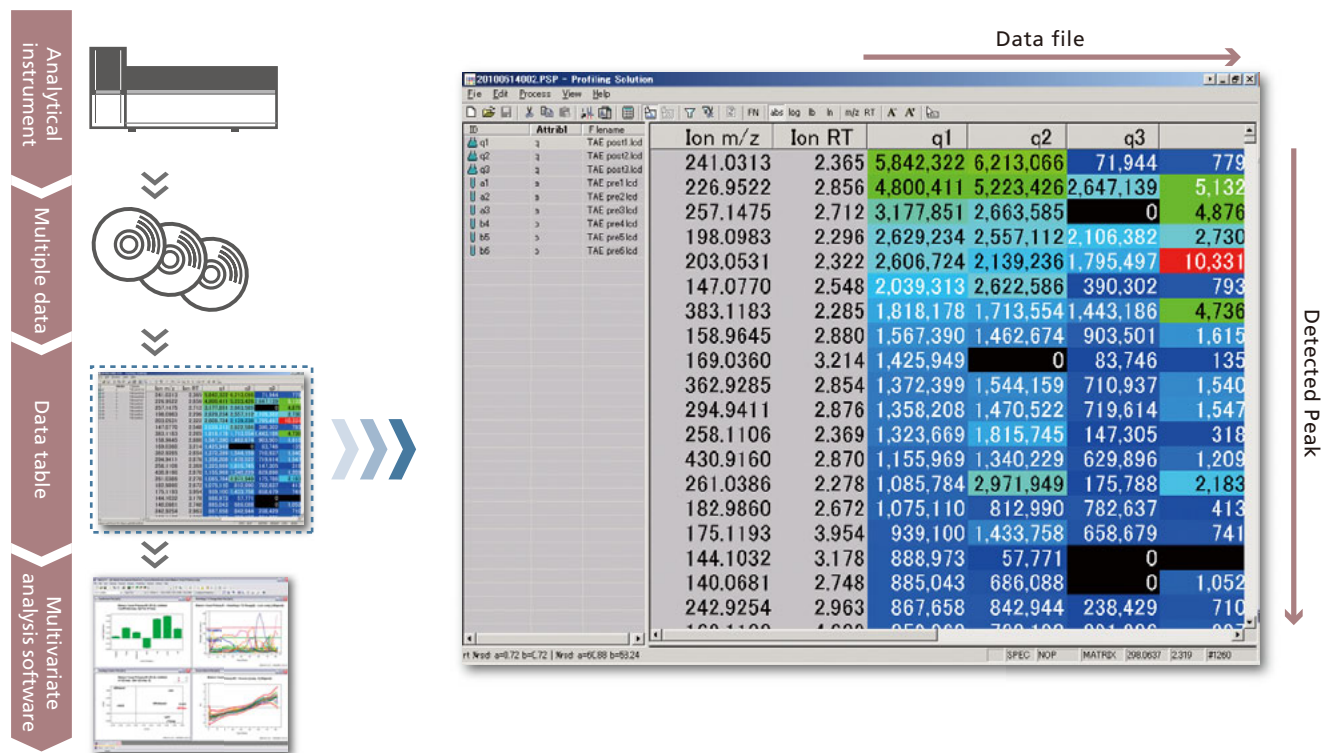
Analytical instrument

Multiple data

Data table

Multivariate analysis software

Data file

Detected Peak

20100514002.PSP - Profiling Solution

File Edit Process View Help

FN abs log lb ln m/z RT A A

| ID | Attrib | Filename |
|---|---|---|
| q1 | q | TAE post1.lcd |
| q2 | q | TAE post2.lcd |
| q3 | q | TAE post3.lcd |
| a1 | a | TAE pre1.lcd |
| a2 | a | TAE pre2.lcd |
| a3 | a | TAE pre3.lcd |
| b4 | b | TAE pre4.lcd |
| b5 | b | TAE pre5.lcd |
| b6 | b | TAE pre6.lcd |

| Ion m/z | Ion RT | q1 | q2 | q3 | |
|---|---|---|---|---|---|
| 241.0313 | 2.365 | 5,842,322 | 6,213,066 | 71,944 | 779 |
| 226.9522 | 2.856 | 4,800,411 | 5,223,426 | 2,647,139 | 5,132 |
| 257.1475 | 2.712 | 3,177,851 | 2,663,585 | 0 | 4,876 |
| 198.0983 | 2.296 | 2,629,234 | 2,557,112 | 2,106,382 | 2,730 |
| 203.0531 | 2.322 | 2,606,724 | 2,139,236 | 1,795,497 | 10,331 |
| 147.0770 | 2.548 | 2,039,313 | 2,622,586 | 390,302 | 793 |
| 383.1183 | 2.285 | 1,818,178 | 1,713,554 | 1,443,186 | 4,736 |
| 158.9645 | 2.880 | 1,567,390 | 1,462,674 | 903,501 | 1,615 |
| 169.0360 | 3.214 | 1,425,949 | 0 | 83,746 | 135 |
| 362.9285 | 2.854 | 1,372,399 | 1,544,159 | 710,937 | 1,540 |
| 294.9411 | 2.876 | 1,358,208 | 1,470,522 | 719,614 | 1,547 |
| 258.1106 | 2.369 | 1,323,669 | 1,815,745 | 147,305 | 318 |
| 430.9160 | 2.870 | 1,155,969 | 1,340,229 | 629,896 | 1,209 |
| 261.0386 | 2.278 | 1,085,784 | 2,971,949 | 175,788 | 2,183 |
| 182.9860 | 2.672 | 1,075,110 | 812,990 | 782,637 | 413 |
| 175.1193 | 3.954 | 939,100 | 1,433,758 | 658,679 | 741 |
| 144.1032 | 3.178 | 888,973 | 57,771 | 0 | |
| 140.0681 | 2.748 | 885,043 | 686,088 | 0 | 1,052 |
| 242.9254 | 2.963 | 867,658 | 842,944 | 238,429 | 710 |

rt %rsd a=0.72 b=0.72 | %rsd a=60.88 b=53.24

SPEC NOP MATRIX 298.0637 2.319 #1260